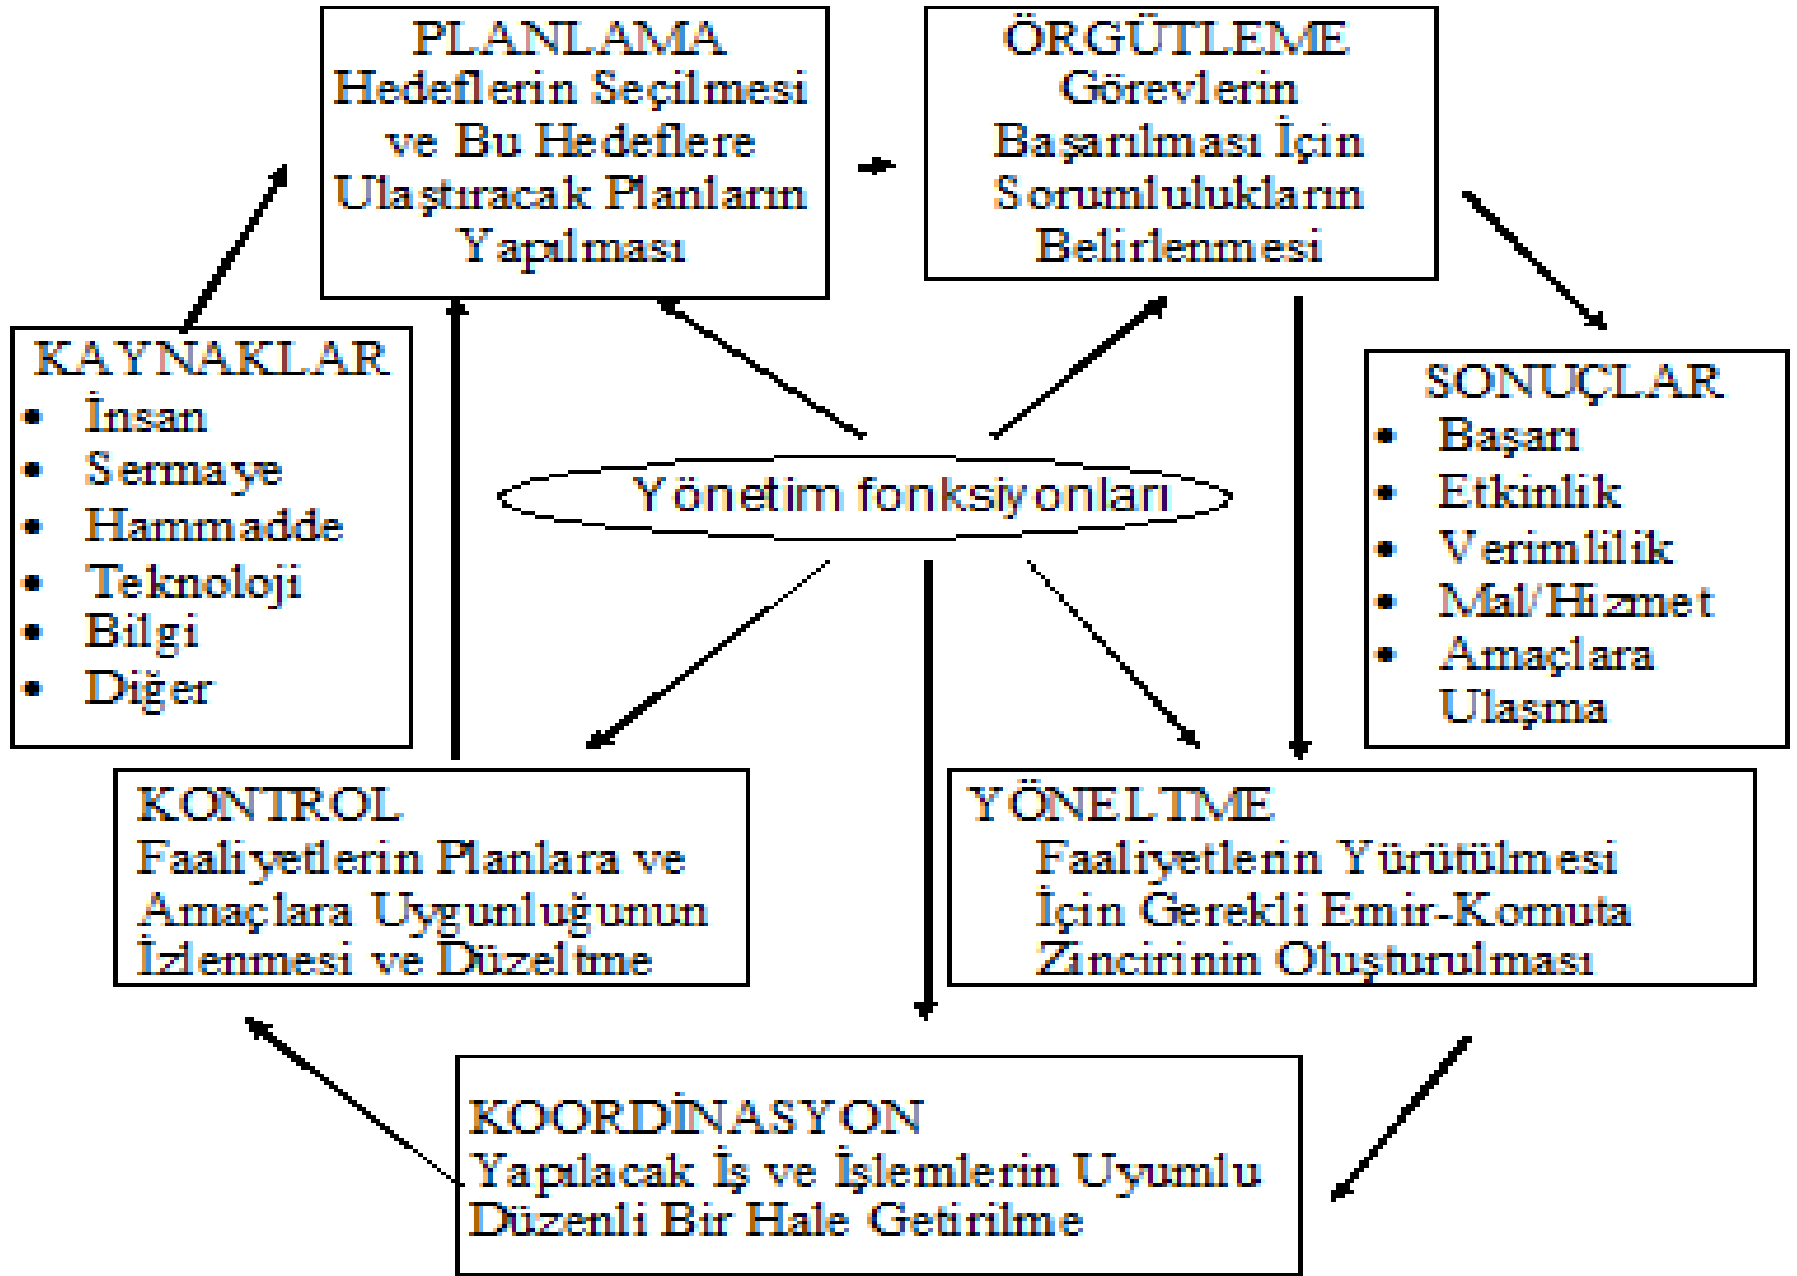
PLANLAMA
Hedeflerin Seçilmesi ve Bu Hedeflere Ulaştıracak Planların Yapılması

ÖRGÜTLEME
Görevlerin Başarılması İçin Sorumlulukların Belirlenmesi

KAYNAKLAR
• İnsan
• Sermaye
• Hammadde
• Teknoloji
• Bilgi
• Diğer

Yönetim fonksiyonları

SONUÇLAR
• Başarı
• Etkinlik
• Verimlilik
• Mal/Hizmet
• Amaçlara Ulaşma

KONTROL
Faaliyetlerin Planlara ve Amaçlara Uygunluğunun İzlenmesi ve Düzeltme

YÖNELTME
Faaliyetlerin Yürütülmesi İçin Gerekli Emir-Komuta Zincirinin Oluşturulması

KOORDİNASYON
Yapılacak İş ve İşlemlerin Uyumlu Düzenli Bir Hale Getirilme